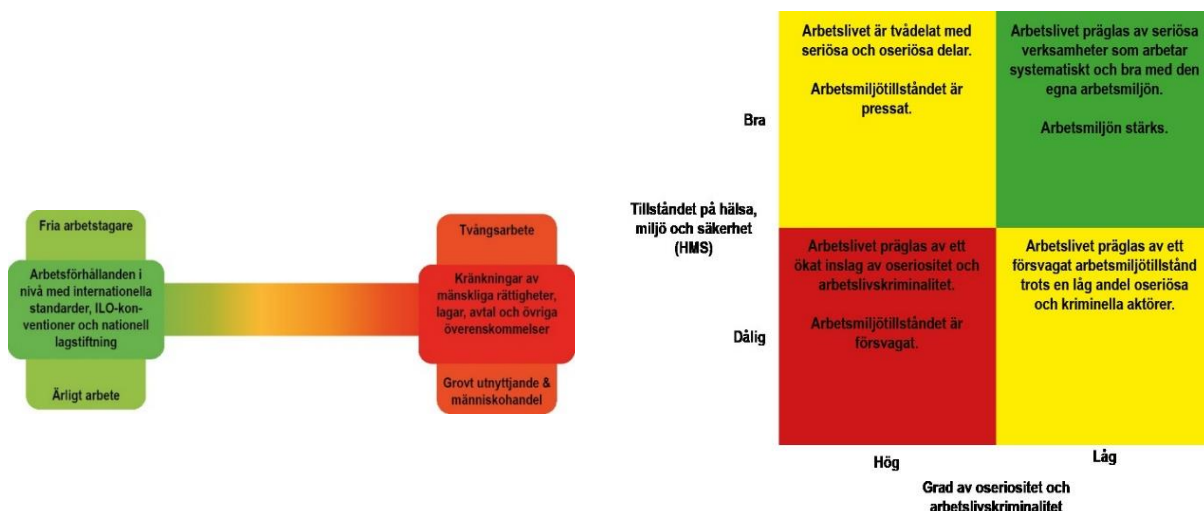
Fria arbetstagare

Arbetsförhållanden i nivå med internationella standarder, ILO-konventioner och nationell lagstiftning

Ärligt arbete

Tvångsarbete

Kränkningar av mänskliga rättigheter, lagar, avtal och övriga överenskommelser

Grovt utnyttjande & människohandel

Tillståndet på hälsa, miljö och säkerhet (HMS)

Bra

Dålig

Arbetslivet är tvådelat med seriösa och oseriösa delar.

Arbetsmiljötillståndet är pressat.

Arbetslivet präglas av seriösa verksamheter som arbetar systematiskt och bra med den egna arbetsmiljön.

Arbetsmiljön stärks.

Arbetslivet präglas av ett ökat inslag av oseriositet och arbetslivskriminalitet.

Arbetsmiljötillståndet är försvagat.

Arbetslivet präglas av ett försvagat arbetsmiljötillstånd trots en låg andel oseriösa och kriminella aktörer.

Hög

Låg

Grad av oseriositet och arbetslivskriminalitet